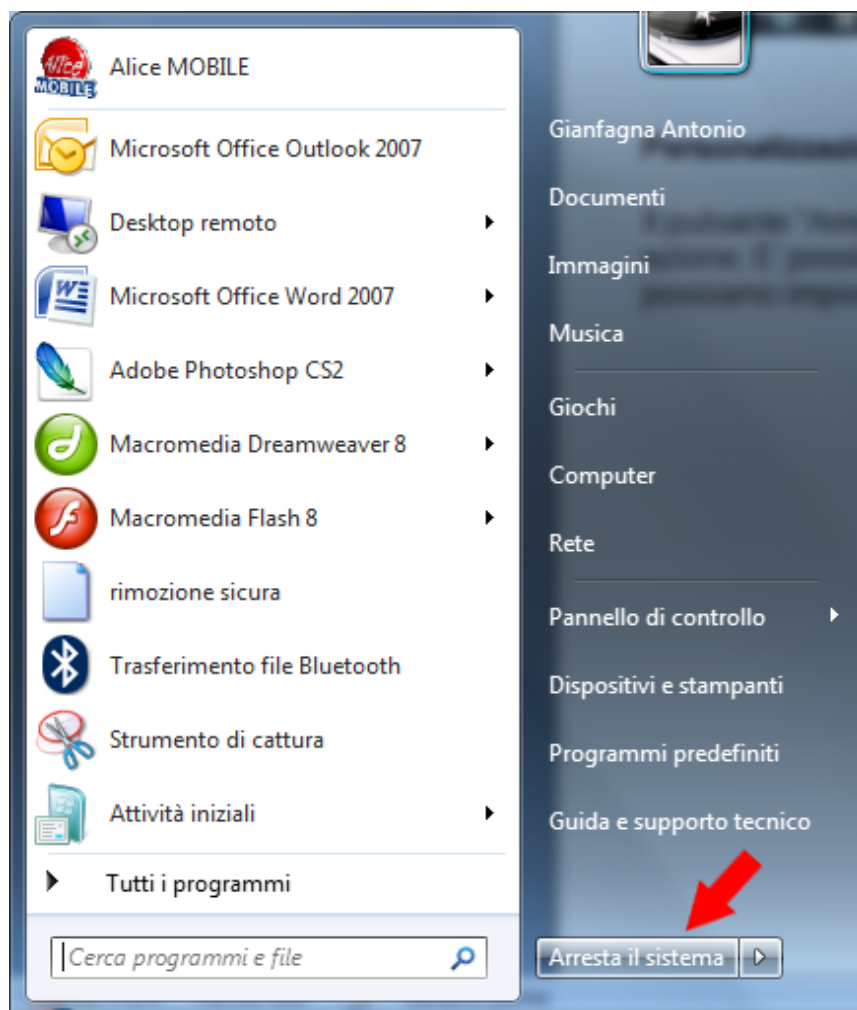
Alice MOBILE

Microsoft Office Outlook 2007

Desktop remoto

Microsoft Office Word 2007

Adobe Photoshop CS2

Macromedia Dreamweaver 8

Macromedia Flash 8

rimozione sicura

Trasferimento file Bluetooth

Strumento di cattura

Attività iniziali

Tutti i programmi

Cerca programmi e file

Gianfagna Antonio

Documenti

Immagini

Musica

Giochi

Computer

Rete

Pannello di controllo

Dispositivi e stampanti

Programmi predefiniti

Guida e supporto tecnico

Arresta il sistema